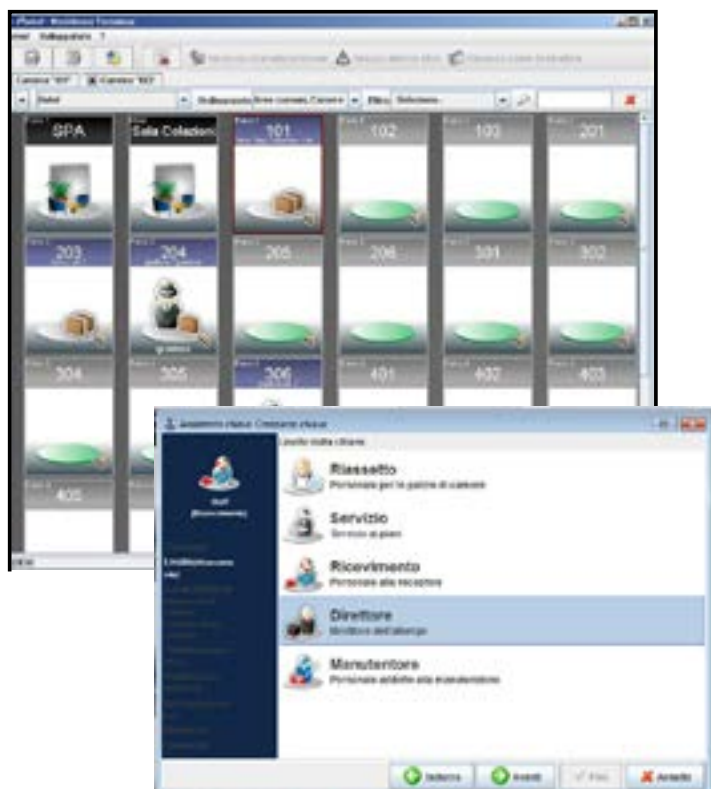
SPA

Sala Colazioni

101

102

103

201

203

204

205

206

301

302

304

305

306

401

402

403

405

Riassetto
Personale per la pulizia di camere

Servizio
Servizio ai piani

Ricevimento
Personale alla reception

Direttore
Direttore dell'albergo

Manutentore
Personale addetto alla manutenzione

Indietro

Avanti

Fine

Annulla